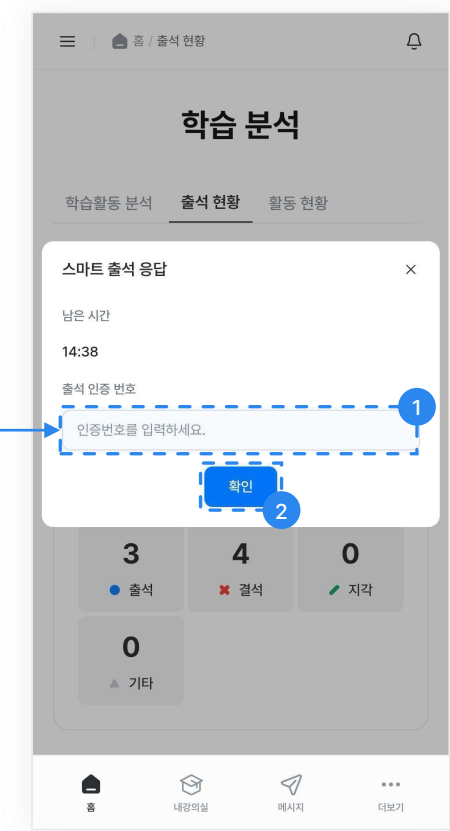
홈 / 출석 현황

학습 분석

학습활동 분석 출석 현황 활동 현황

스마트 출석 응답 ×

남은 시간

14:38

출석 인증 번호

1

인증번호를 입력하세요.

확인

2

3
출석

4
결석

0
지각

0
기타

홈 내강의실 메시지 더보기